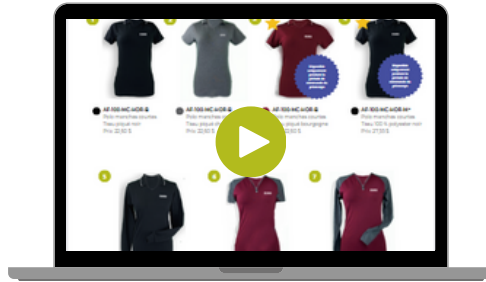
AF 100 MC-NOIR
Polo manches courtes
Tissu piqué noir
Prix 22,50 $

AF 100 MC-GRIS
Polo manches courtes
Tissu piqué gris
Prix 22,50 $

AF 100 MC-BOR
Polo manches courtes
Tissu piqué bourgogne
Prix 22,50 $

AF 100 MC-NOIR
Polo manches courtes
Tissu 100 % polyester noir
Prix 27,50 $

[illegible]

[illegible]

5

6

7